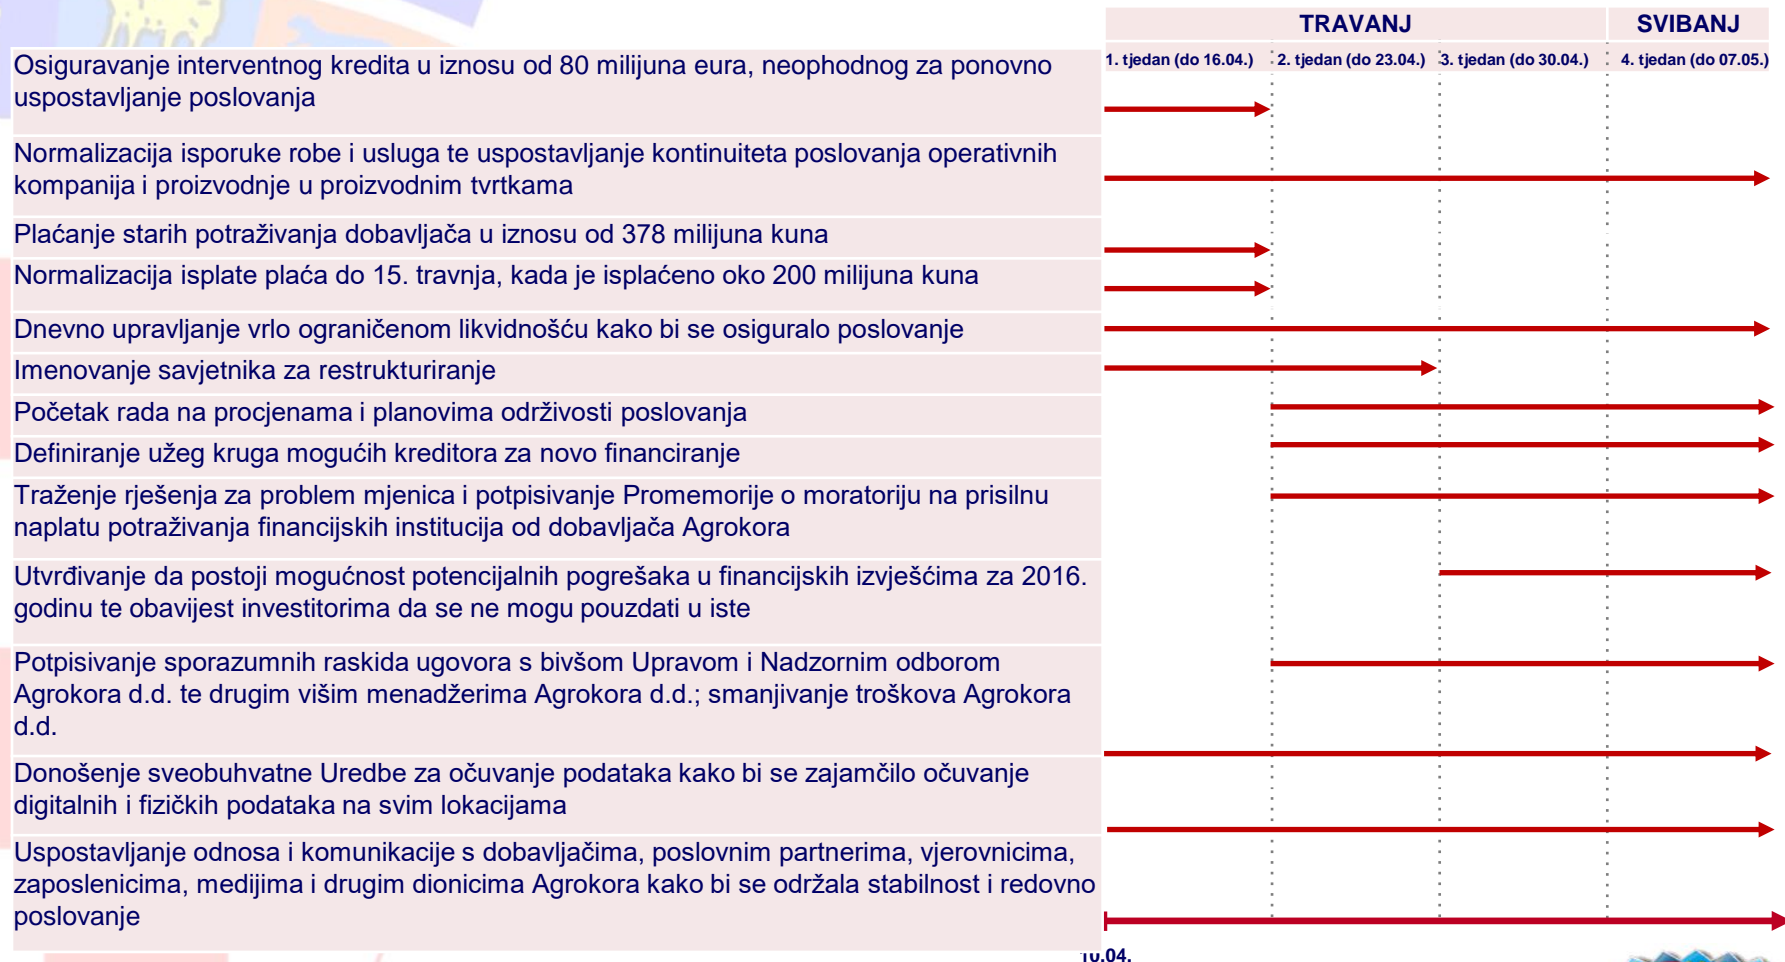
| | TRAVANJ | | | SVIBANJ |
|---|---|---|---|---|
| | 1. tjedan (do 16.04.) | 2. tjedan (do 23.04.) | 3. tjedan (do 30.04.) | 4. tjedan (do 07.05.) |

Osiguravanje interventnog kredita u iznosu od 80 milijuna eura, neophodnog za ponovno uspostavljanje poslovanja

Normalizacija isporuke robe i usluga te uspostavljanje kontinuiteta poslovanja operativnih kompanija i proizvodnje u proizvodnim tvrtkama

Plaćanje starih potraživanja dobavljača u iznosu od 378 milijuna kuna

Normalizacija isplate plaća do 15. travnja, kada je isplaćeno oko 200 milijuna kuna

Dnevno upravljanje vrlo ograničenom likvidnošću kako bi se osiguralo poslovanje

Imenovanje savjetnika za restrukturiranje

Početak rada na procjenama i planovima održivosti poslovanja

Definiranje užeg kruga mogućih kreditora za novo financiranje

Traženje rješenja za problem mjenica i potpisivanje Promemorije o moratoriju na prisilnu naplatu potraživanja financijskih institucija od dobavljača Agrokora

Utvrđivanje da postoji mogućnost potencijalnih pogrešaka u financijskih izvješćima za 2016. godinu te obavijest investitorima da se ne mogu pouzdati u iste

Potpisivanje sporazumnih raskida ugovora s bivšom Upravom i Nadzornim odborom Agrokora d.d. te drugim višim menadžerima Agrokora d.d.; smanjivanje troškova Agrokora d.d.

Donošenje sveobuhvatne Uredbe za očuvanje podataka kako bi se zajamčilo očuvanje digitalnih i fizičkih podataka na svim lokacijama

Uspostavljanje odnosa i komunikacije s dobavljačima, poslovnim partnerima, vjerovnicima, zaposlenicima, medijima i drugim dionicima Agrokora kako bi se održala stabilnost i redovno poslovanje

10.04.